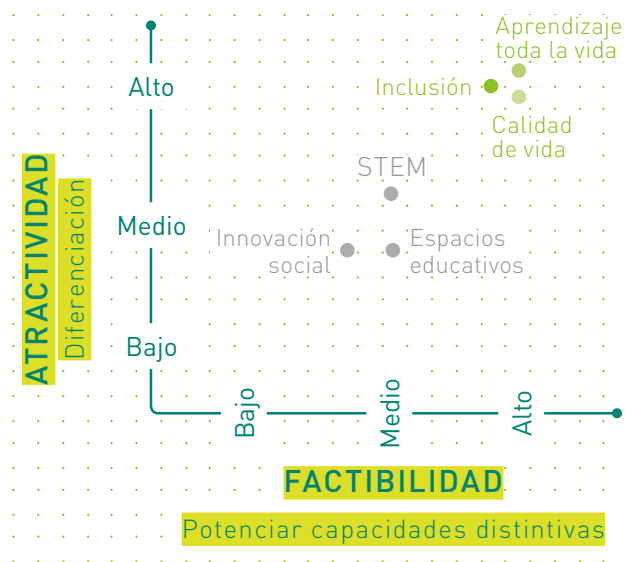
ATRACTIVIDAD
Diferenciación

Alto
Medio
Bajo

Aprendizaje toda la vida
Inclusión
Calidad de vida

STEM
Innovación social
Espacios educativos

Bajo
Medio
Alto

FACTIBILIDAD
Potenciar capacidades distintivas